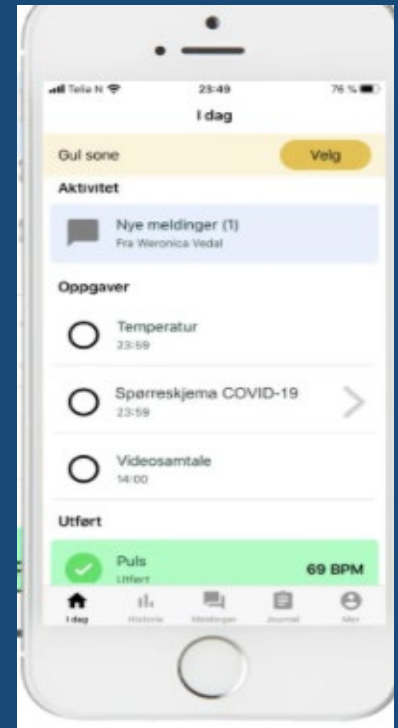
Telia N 23:49 76 %

I dag

Gul sone
Velg

Aktivitet

Nye meldinger (1)
Fra Weronica Vedal

Oppgaver

Temperatur
23:59

Spørreskjema COVID-19
23:59

Videosamtale
14:00

Utført

Puls
Utført
69 BPM

I dag Historie Meldinger Journal Mer